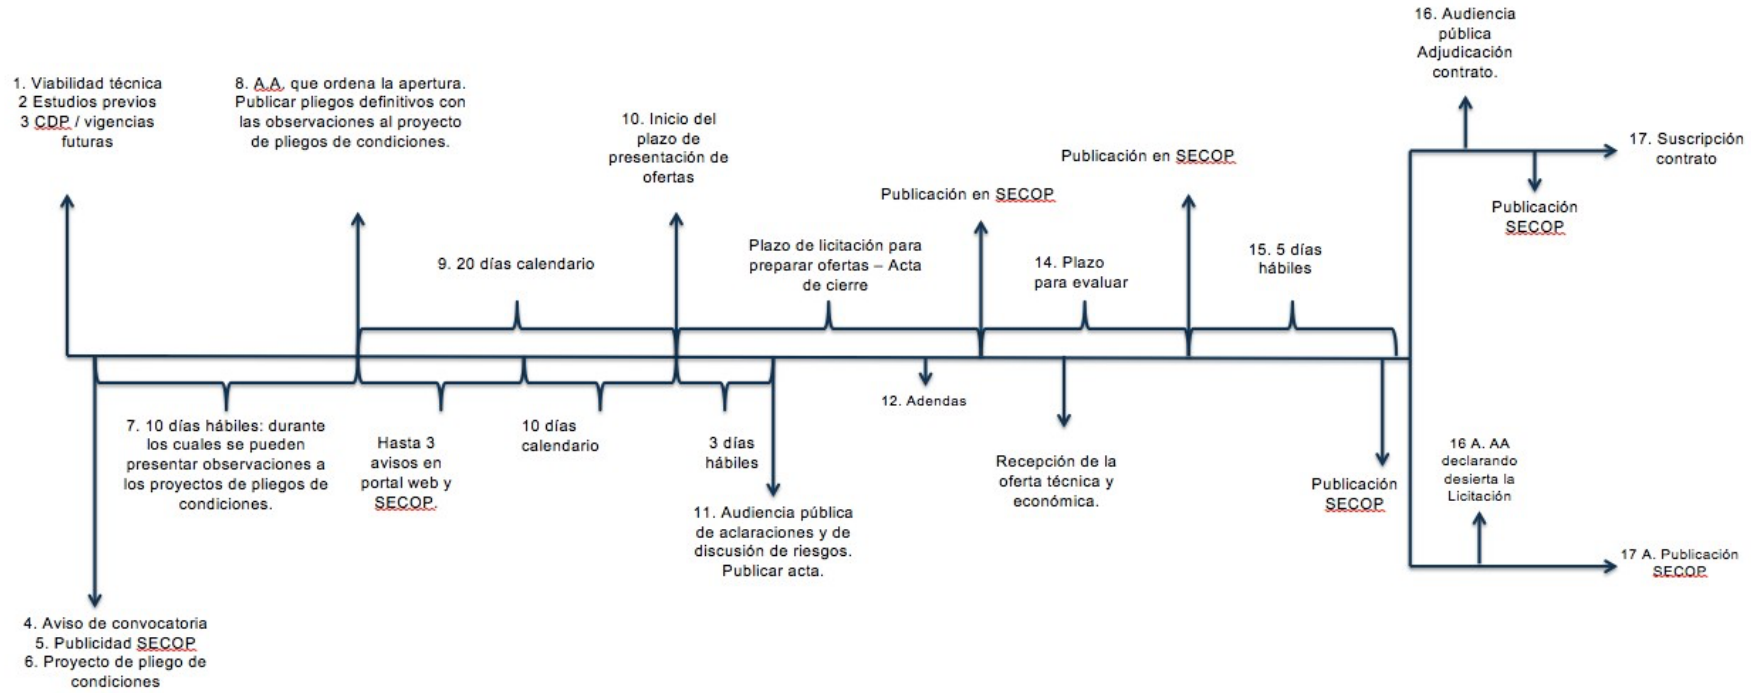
1. Viabilidad técnica
2 Estudios previos
3 CDP / vigencias futuras

8. A.A. que ordena la apertura. Publicar pliegos definitivos con las observaciones al proyecto de pliegos de condiciones.

10. Inicio del plazo de presentación de ofertas

Publicación en SECOP

Publicación en SECOP

16. Audiencia pública Adjudicación contrato.

17. Suscripción contrato

Publicación SECOP

9. 20 días calendario

Plazo de licitación para preparar ofertas – Acta de cierre

14. Plazo para evaluar

15. 5 días hábiles

12. Adendas

7. 10 días hábiles: durante los cuales se pueden presentar observaciones a los proyectos de pliegos de condiciones.

Hasta 3 avisos en portal web y SECOP.

10 días calendario

3 días hábiles

11. Audiencia pública de aclaraciones y de discusión de riesgos. Publicar acta.

Recepción de la oferta técnica y económica.

Publicación SECOP

16 A. AA declarando desierta la Licitación

17 A. Publicación SECOP

4. Aviso de convocatoria
5. Publicidad SECOP
6. Proyecto de pliego de condiciones